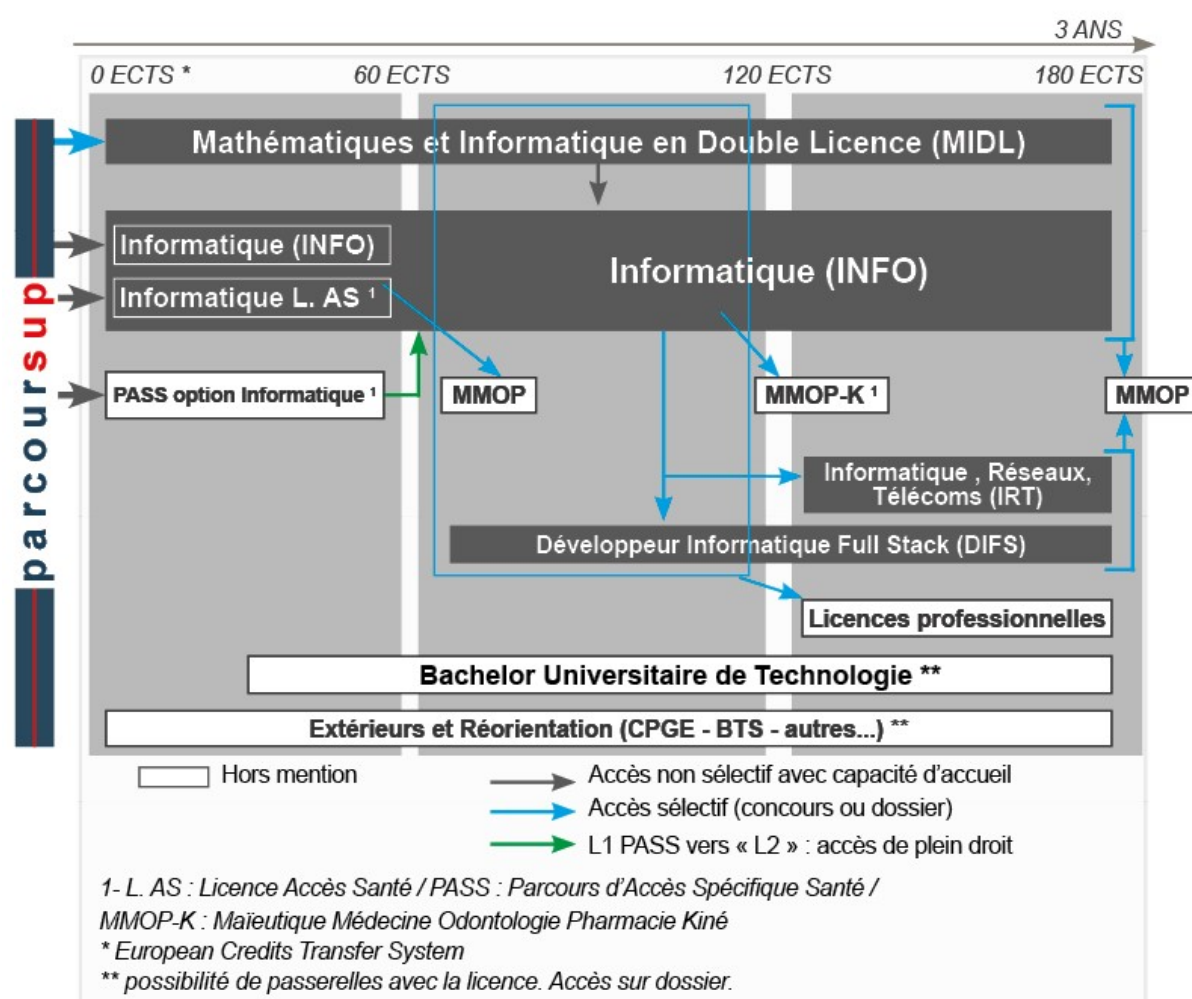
3 ANS

0 ECTS *
60 ECTS
120 ECTS
180 ECTS

parcoursup

Mathématiques et Informatique en Double Licence (MIDL)

Informatique (INFO)

Informatique L. AS ¹

Informatique (INFO)

PASS option Informatique ¹

MMOP

MMOP-K ¹

MMOP

Informatique , Réseaux, Télécoms (IRT)

Développeur Informatique Full Stack (DIFS)

Licences professionnelles

Bachelor Universitaire de Technologie **

Extérieurs et Réorientation (CPGE - BTS - autres...) **

Hors mention

Accès non sélectif avec capacité d'accueil

Accès sélectif (concours ou dossier)

L1 PASS vers « L2 » : accès de plein droit

1- L. AS : Licence Accès Santé / PASS : Parcours d'Accès Spécifique Santé / MMOP-K : Maïeutique Médecine Odontologie Pharmacie Kiné
* European Credits Transfer System
** possibilité de passerelles avec la licence. Accès sur dossier.